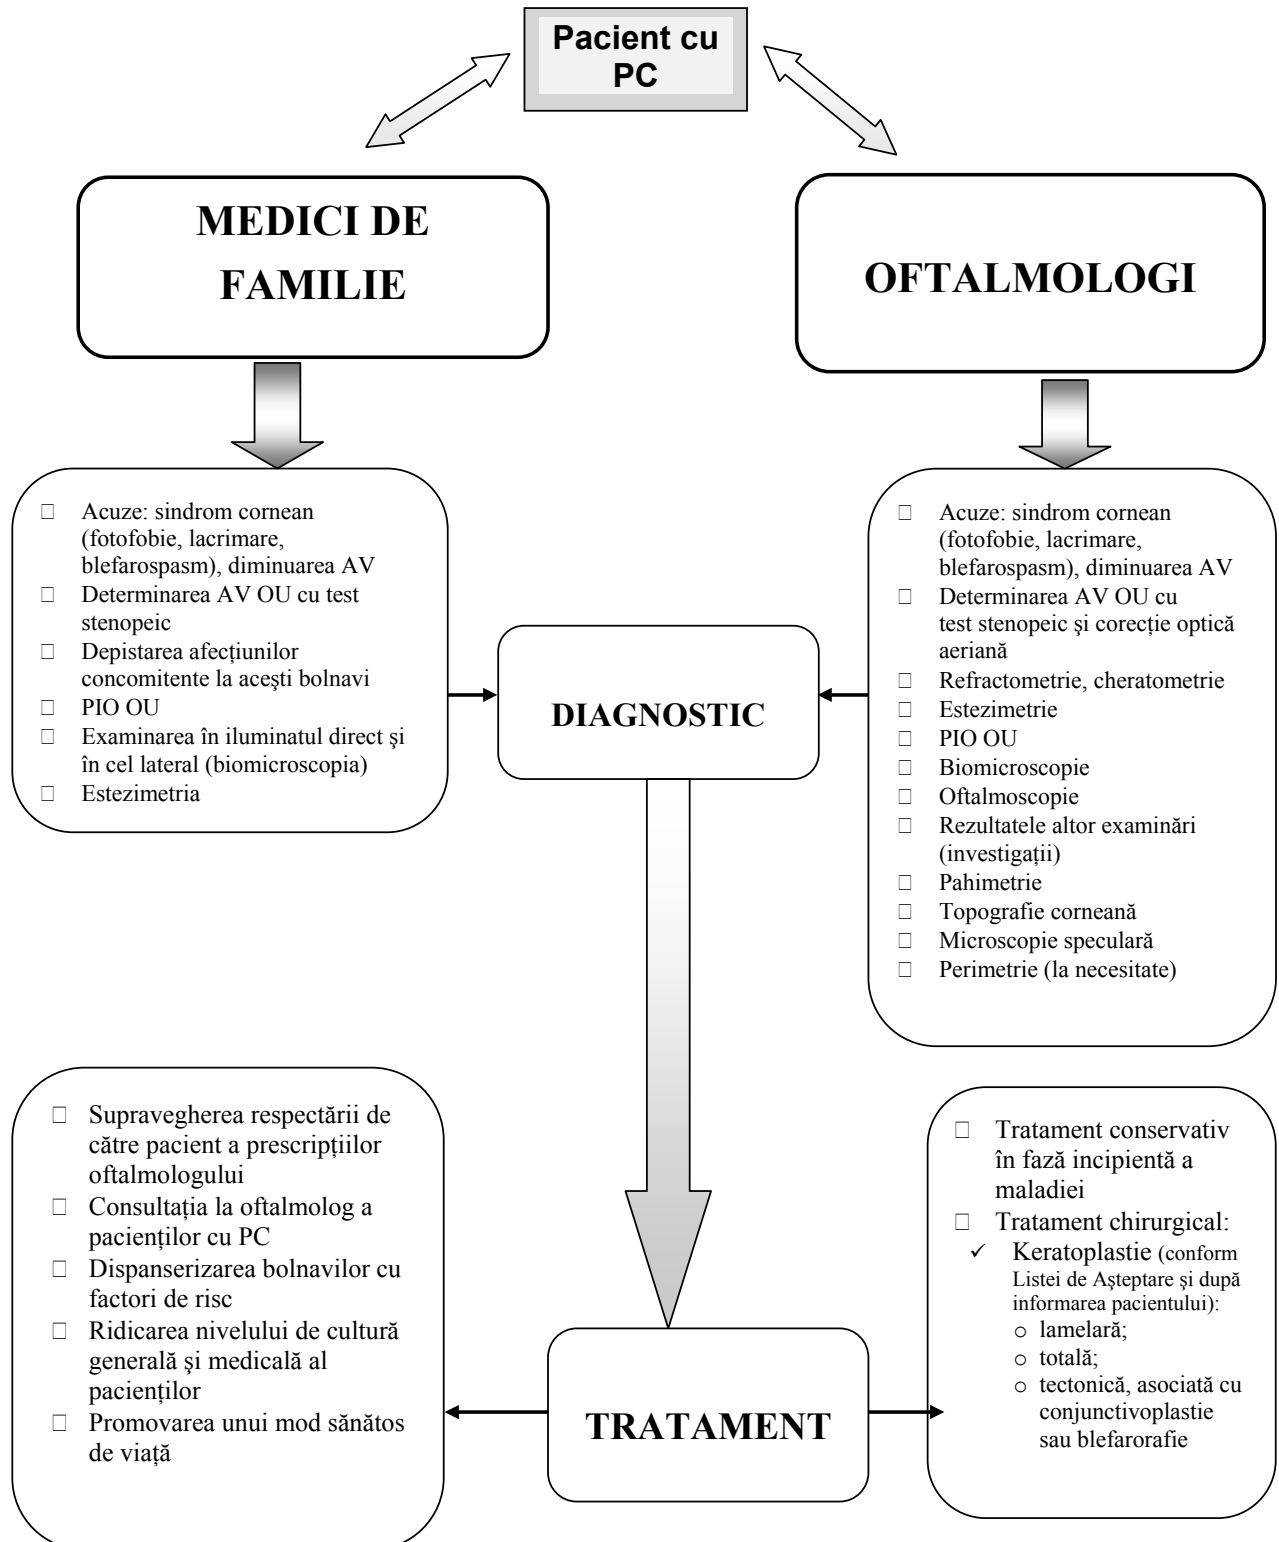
Pacient cu PC

MEDICI DE FAMILIE

OFTALMOLOGI

 Acuze: sindrom cornean (fotofobie, lacrimare, blefarospasm), diminuarea AV
 Determinarea AV OU cu test stenopeic
 Depistarea afecţiunilor concomitente la aceşti bolnavi
 PIO OU
 Examinarea în iluminatul direct şi în cel lateral (biomicroscopia)
 Estezimetria

DIAGNOSTIC

 Acuze: sindrom cornean (fotofobie, lacrimare, blefarospasm), diminuarea AV
 Determinarea AV OU cu test stenopeic şi corecţie optică aeriană
 Refractometrie, cheratometrie
 Estezimetrie
 PIO OU
 Biomicroscopie
 Oftalmoscopie
 Rezultatele altor examinări (investigaţii)
 Pahimetrie
 Topografie corneană
 Microscopie speculară
 Perimetrie (la necesitate)

 Supravegherea respectării de către pacient a prescripţiilor oftalmologului
 Consultaţia la oftalmolog a pacienţilor cu PC
 Dispanserizarea bolnavilor cu factori de risc
 Ridicarea nivelului de cultură generală şi medicală al pacienţilor
 Promovarea unui mod sănătos de viaţă

TRATAMENT

 Tratament conservativ în fază incipientă a maladiei
 Tratament chirurgical:
✓ Keratoplastie (conform Listei de Aşteptare şi după informarea pacientului):
o lamelară;
o totală;
o tectonică, asociată cu conjunctivoplastie sau blefarorafie